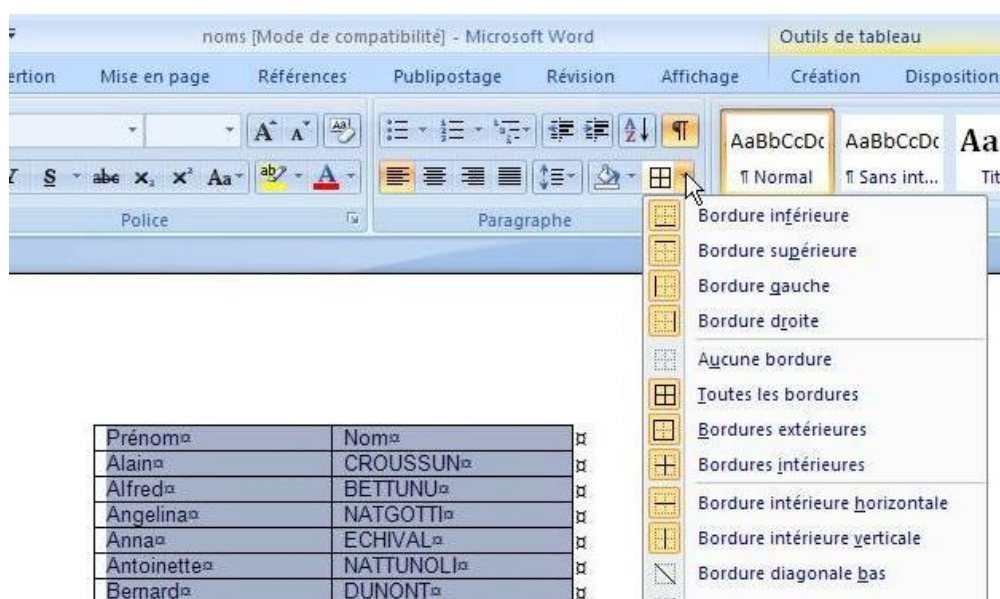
noms [Mode de compatibilité] - Microsoft Word

Outils de tableau

ertion Mise en page Références Publipostage Révision Affichage Création Disposition

AaBbCcDc AaBbCcDc Aa

¶ Normal ¶ Sans int... Tit

Police

Paragraphe

Bordure inférieure
Bordure supérieure
Bordure gauche
Bordure droite
Aucune bordure
Toutes les bordures
Bordures extérieures
Bordures intérieures
Bordure intérieure horizontale
Bordure intérieure verticale
Bordure diagonale bas

| Prénom¤ | Nom¤ | ¤ |
|---|---|---|
| Alain¤ | CROUSSUN¤ | ¤ |
| Alfred¤ | BETTUNU¤ | ¤ |
| Angelina¤ | NATGOTTI¤ | ¤ |
| Anna¤ | ECHIVAL¤ | ¤ |
| Antoinette¤ | NATTUNOLI¤ | ¤ |
| Bernard¤ | DUNONT¤ | ¤ |